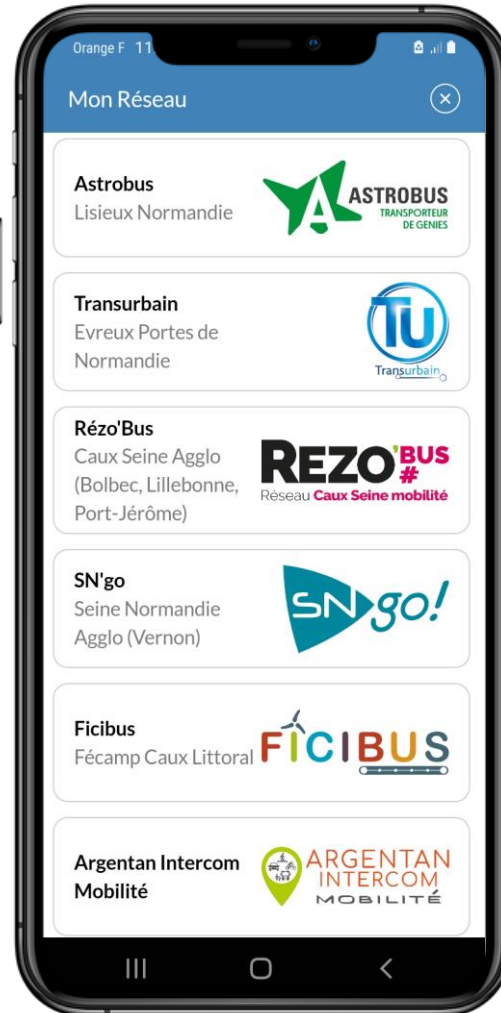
Orange F 11

Mon Réseau

Astrobus
Lisieux Normandie

ASTROBUS
TRANSPORTEUR DE GENIES

Transurbain
Evreux Portes de Normandie

TU
Transurbain

Rézo'Bus
Caux Seine Agglo (Bolbec, Lillebonne, Port-Jérôme)

REZO'BUS #
Réseau Caux Seine mobilité

SN'go
Seine Normandie Agglo (Vernon)

SN go!

Ficibus
Fécamp Caux Littoral

FICIBUS

Argentan Intercom Mobilité

ARGENTAN INTERCOM MOBILITÉ